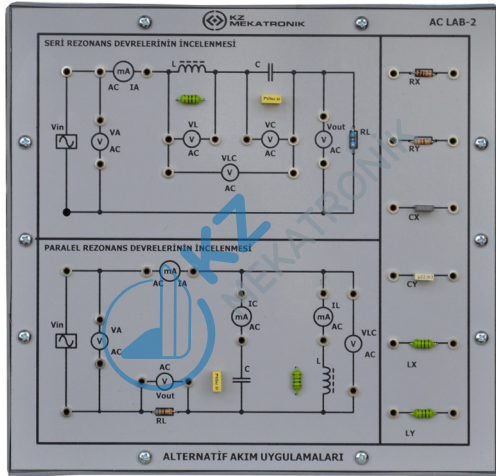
KZ MEKATRONİK

AC LAB-2

SERİ REZONANS DEVRELERİNİN İNCELENMESİ

mA
AC IA
L
C
Vin
V VA AC
V VL AC
V VC AC
V Vout AC
RL
V VLC AC

RX
RY
CX
CY
LX
LY

PARALEL REZONANS DEVRELERİNİN İNCELENMESİ

mA
AC IA
Vin
V VA AC
mA IC AC
mA IL AC
V VLC AC
L
C
AC V Vout
RL

KZ MEKATRONİK

ALTERNATİF AKIM UYGULAMALARI